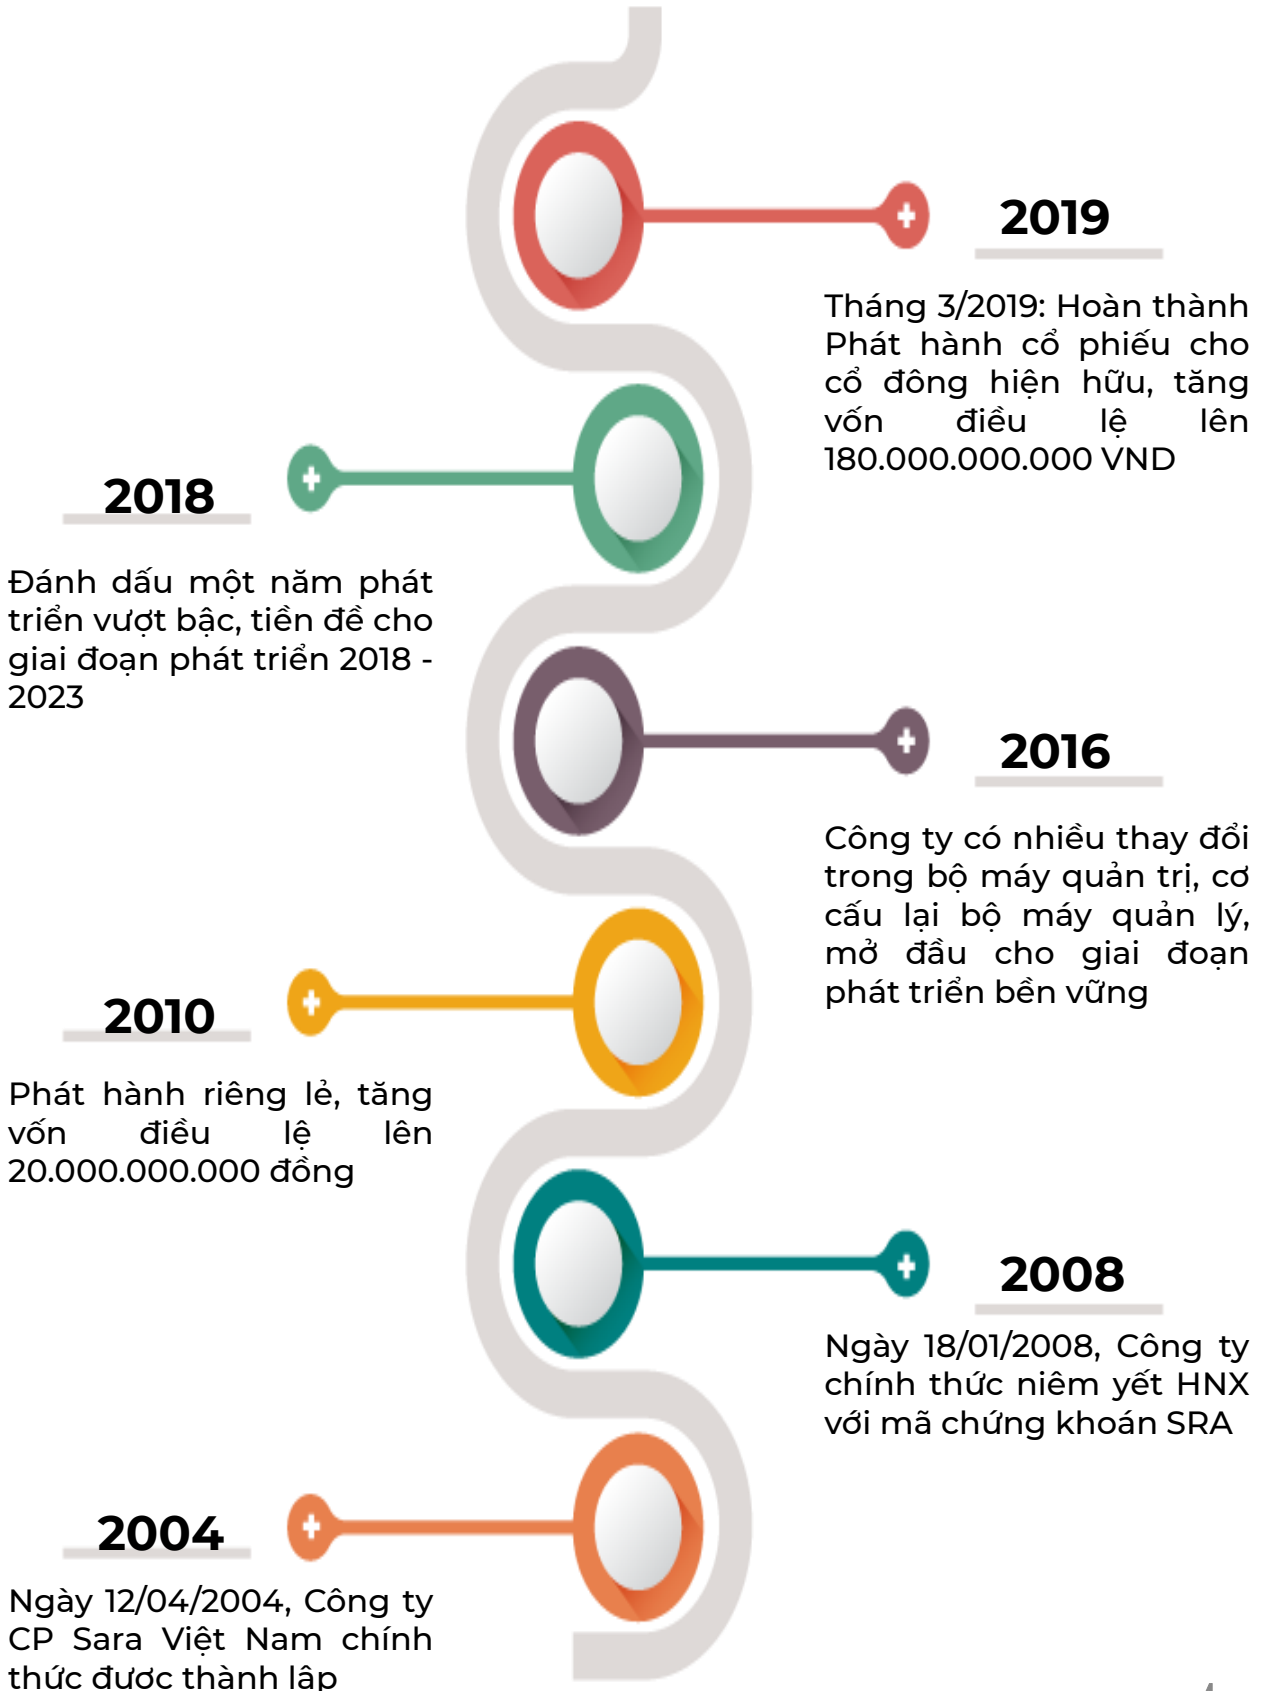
2019

Tháng 3/2019: Hoàn thành Phát hành cổ phiếu cho cổ đông hiện hữu, tăng vốn điều lệ lên 180.000.000.000 VND

2018

Đánh dấu một năm phát triển vượt bậc, tiền đề cho giai đoạn phát triển 2018 - 2023

2016

Công ty có nhiều thay đổi trong bộ máy quản trị, cơ cấu lại bộ máy quản lý, mở đầu cho giai đoạn phát triển bền vững

2010

Phát hành riêng lẻ, tăng vốn điều lệ lên 20.000.000.000 đồng

2008

Ngày 18/01/2008, Công ty chính thức niêm yết HNX với mã chứng khoán SRA

2004

Ngày 12/04/2004, Công ty CP Sara Việt Nam chính thức được thành lập